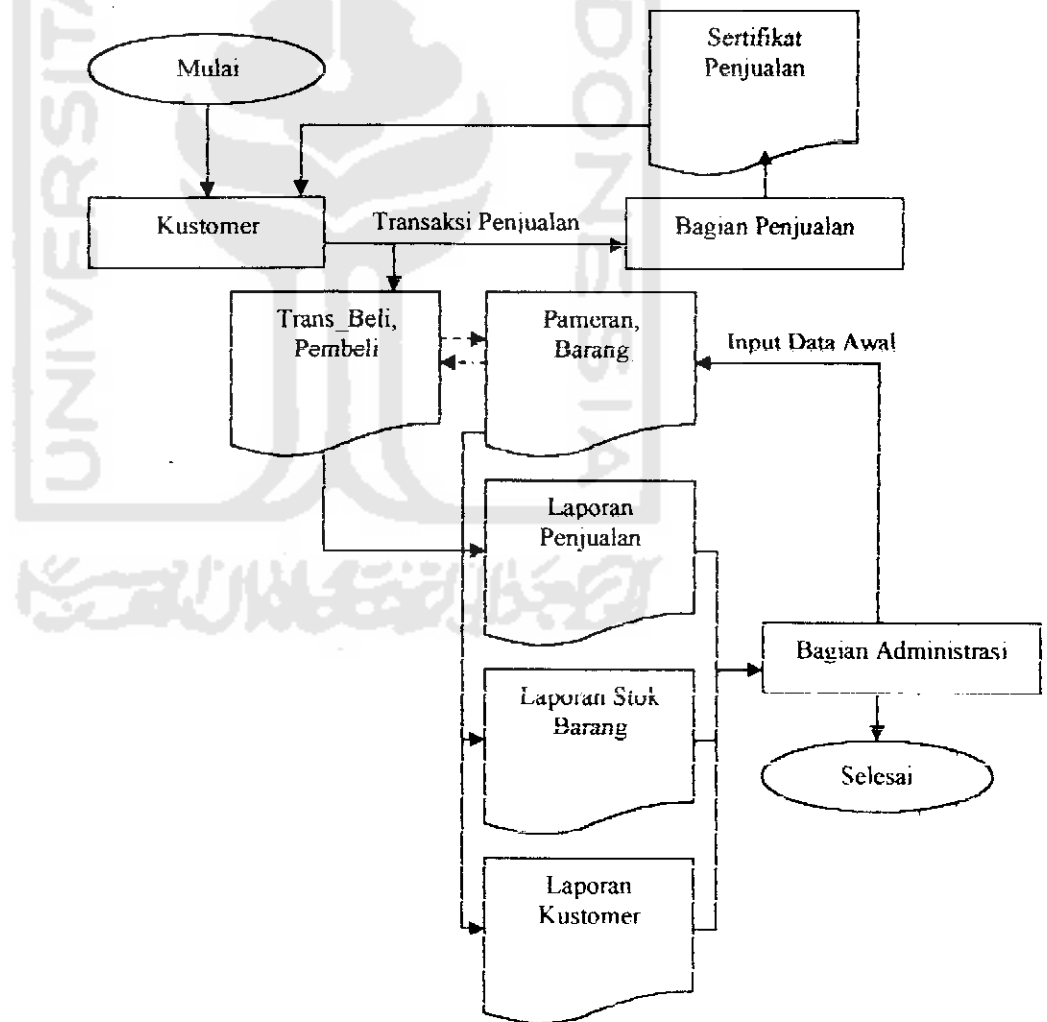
Mulai

Sertifikat Penjualan

Kustomer

Transaksi Penjualan

Bagian Penjualan

Trans_Beli, Pembeli

Pameran, Barang

Input Data Awal

Laporan Penjualan

Bagian Administrasi

Laporan Stok Barang

Selesai

Laporan Kustomer